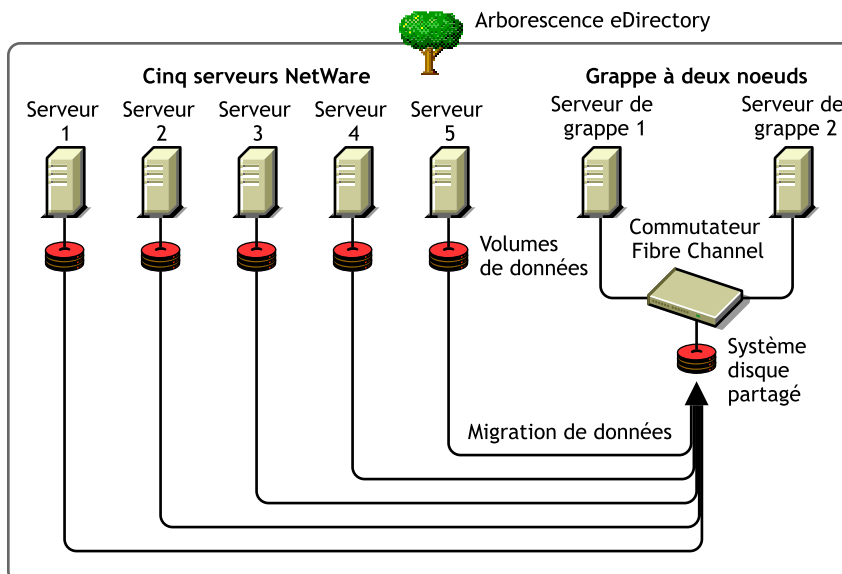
Arborescence eDirectory

Cinq serveurs NetWare

Serveur 1
Serveur 2
Serveur 3
Serveur 4
Serveur 5

Volumes de données

Grappe à deux noeuds

Serveur de grappe 1
Serveur de grappe 2

Commutateur Fibre Channel

Système disque partagé

Migration de données